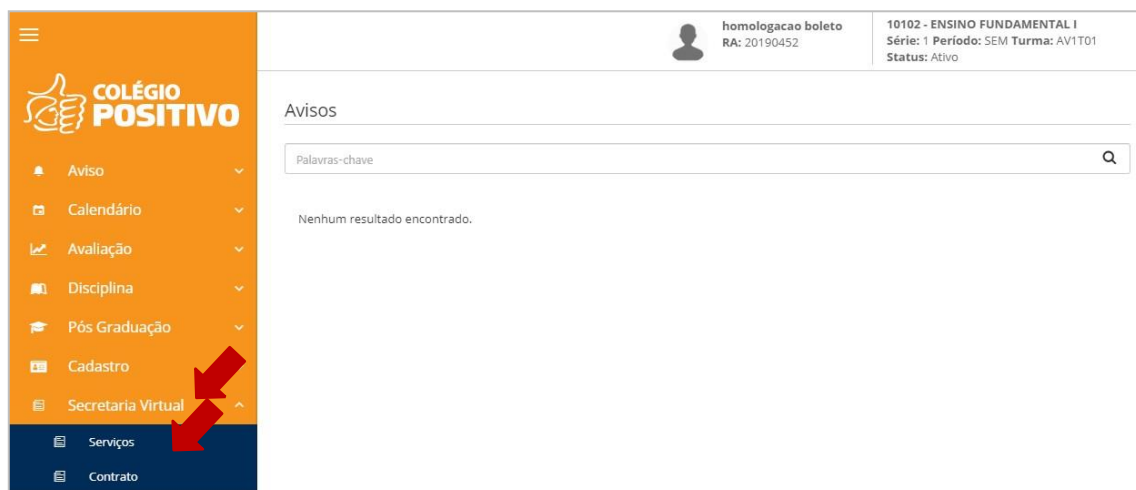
COLÉGIO POSITIVO

Aviso

Calendário

Avaliação

Disciplina

Pós Graduação

Cadastro

Secretaria Virtual

Serviços

Contrato

homologacao boleto
RA: 20190452

10102 - ENSINO FUNDAMENTAL I
Série: 1 Período: SEM Turma: AV1T01
Status: Ativo

Avisos

Palavras-chave

Nenhum resultado encontrado.